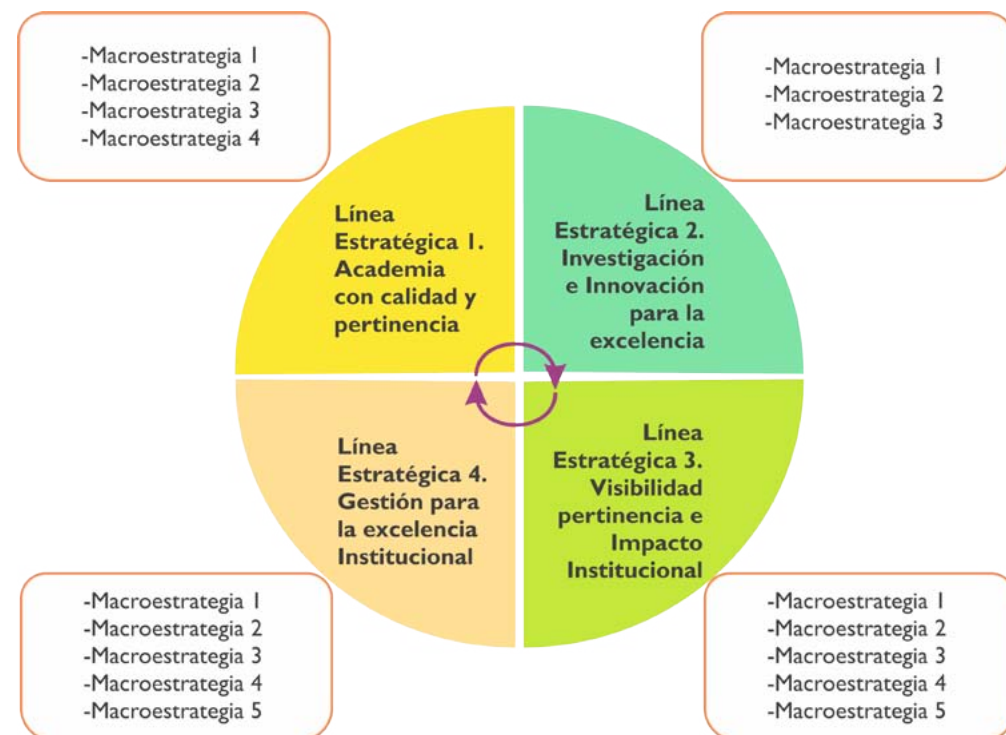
-Macroestrategia 1
-Macroestrategia 2
-Macroestrategia 3
-Macroestrategia 4

-Macroestrategia 1
-Macroestrategia 2
-Macroestrategia 3

Línea Estratégica 1. Academia con calidad y pertinencia

Línea Estratégica 2. Investigación e Innovación para la excelencia

Línea Estratégica 4. Gestión para la excelencia Institucional

Línea Estratégica 3. Visibilidad pertinencia e Impacto Institucional

-Macroestrategia 1
-Macroestrategia 2
-Macroestrategia 3
-Macroestrategia 4
-Macroestrategia 5

-Macroestrategia 1
-Macroestrategia 2
-Macroestrategia 3
-Macroestrategia 4
-Macroestrategia 5